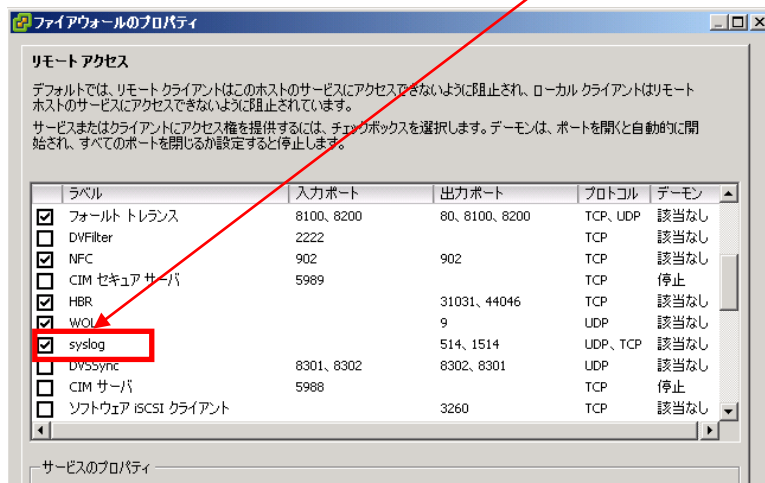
ファイアウォールのプロパティ

リモート アクセス

デフォルトでは、リモート クライアントはこのホストのサービスにアクセスできないように阻止され、ローカル クライアントはリモート ホストのサービスにアクセスできないように阻止されています。

サービスまたはクライアントにアクセス権を提供するには、チェックボックスを選択します。デーモンは、ポートを開くと自動的に開始され、すべてのポートを閉じるか設定すると停止します。

| | ラベル | 入力ポート | 出力ポート | プロトコル | デーモン |
|---|---|---|---|---|---|
| ☑ | フォールト トレランス | 8100、8200 | 80、8100、8200 | TCP、UDP | 該当なし |
| ☐ | DVFilter | 2222 | | TCP | 該当なし |
| ☑ | NFC | 902 | 902 | TCP | 該当なし |
| ☐ | CIM セキュア サーバ | 5989 | | TCP | 停止 |
| ☑ | HBR | | 31031、44046 | TCP | 該当なし |
| ☑ | WOL | | 9 | UDP | 該当なし |
| ☑ | syslog | | 514、1514 | UDP、TCP | 該当なし |
| ☐ | DVSSync | 8301、8302 | 8302、8301 | UDP | 該当なし |
| ☐ | CIM サーバ | 5988 | | TCP | 停止 |
| ☐ | ソフトウェア iSCSI クライアント | | 3260 | TCP | 該当なし |

サービスのプロパティ